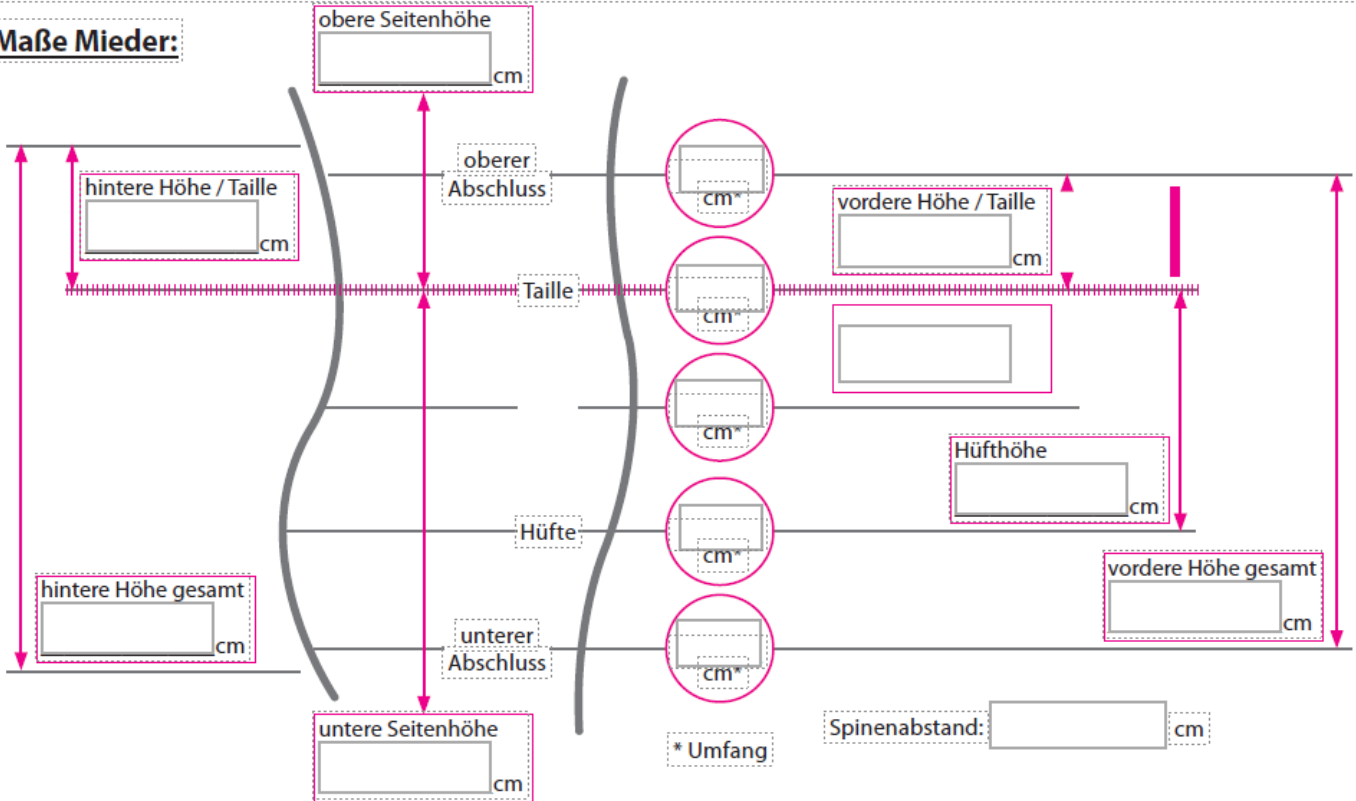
Maße Mieder:

obere Seitenhöhe
cm

oberer Abschluss

cm*

hintere Höhe / Taille
cm

vordere Höhe / Taille
cm

Taille

cm*

cm*

Hüfthöhe
cm

Hüfte

cm*

vordere Höhe gesamt
cm

hintere Höhe gesamt
cm

unterer Abschluss

cm*

untere Seitenhöhe
cm

* Umfang

Spinenabstand:
cm